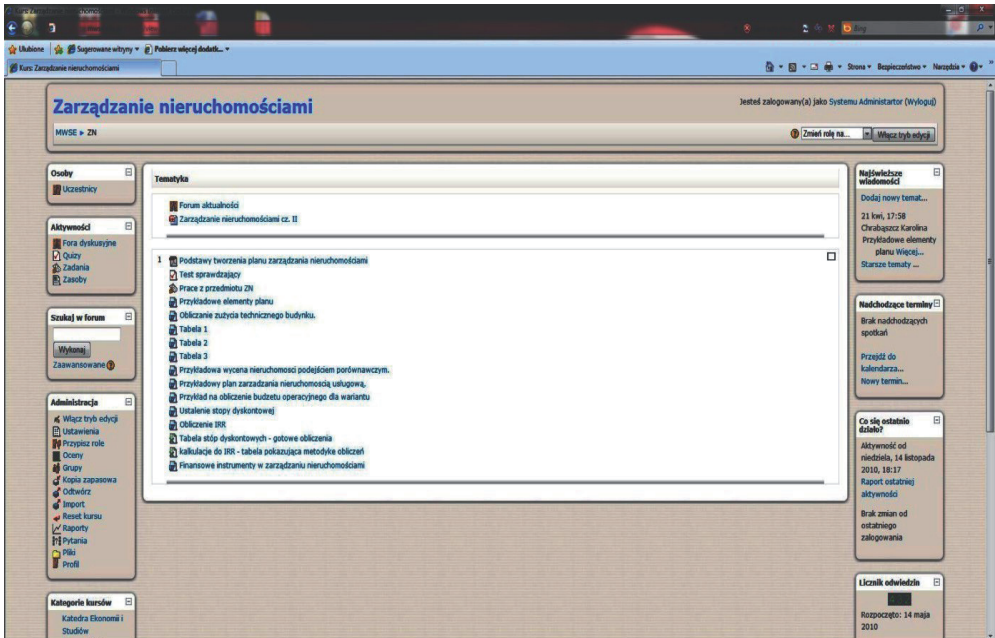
Ulubione | Sugerowane witryny ▾ | Pobierz więcej dodatk... ▾
Kurs: Zarządzanie nieruchomościami
Strona ▾ Bezpieczeństwo ▾ Narzędzia ▾

Zarządzanie nieruchomościami
Jesteś zalogowany(a) jako Systemu Administartor (Wyloguj)
MWSE ► ZN
Zmień rolę na... Włącz tryb edycji

Osoby
Uczestnicy

Aktywności
Fora dyskusyjne
Quizy
Zadania
Zasoby

Szukaj w forum
Wykonaj
Zaawansowane

Administracja
Włącz tryb edycji
Ustawienia
Przypisz role
Oceny
Grupy
Kopia zapasowa
Odtwórz
Import
Reset kursu
Raporty
Pytania
Pliki
Profil

Kategorie kursów
Katedra Ekonomii i Studiów

Tematyka
Forum aktualności
Zarządzanie nieruchomościami cz. II

1
Podstawy tworzenia planu zarządzania nieruchomościami
Test sprawdzający
Prace z przedmiotu ZN
Przykładowe elementy planu
Obliczanie zużycia technicznego budynku.
Tabela 1
Tabela 2
Tabela 3
Przykładowa wycena nieruchomosci podejściem porównawczym.
Przykładowy plan zarzadzania nieruchomością usługową.
Przykład na obliczenie budżetu operacyjnego dla wariantu
Ustalenie stopy dyskontowej
Obliczenie IRR
Tabela stóp dyskontowych - gotowe obliczenia
kalkulacje do IRR - tabela pokazująca metodyke obliczeń
Finansowe instrumenty w zarządzaniu nieruchomościami

Najświeższe wiadomości
Dodaj nowy temat...
21 kwi, 17:58
Chrabąszcz Karolina
Przykładowe elementy planu Więcej...
Starsze tematy ...

Nadchodzące terminy
Brak nadchodzących spotkań
Przejdź do kalendarza...
Nowy termin...

Co się ostatnio działo?
Aktywność od niedziela, 14 listopada 2010, 18:17
Raport ostatniej aktywności
Brak zmian od ostatniego zalogowania

Licznik odwiedzin
Rozpoczęto: 14 maja 2010